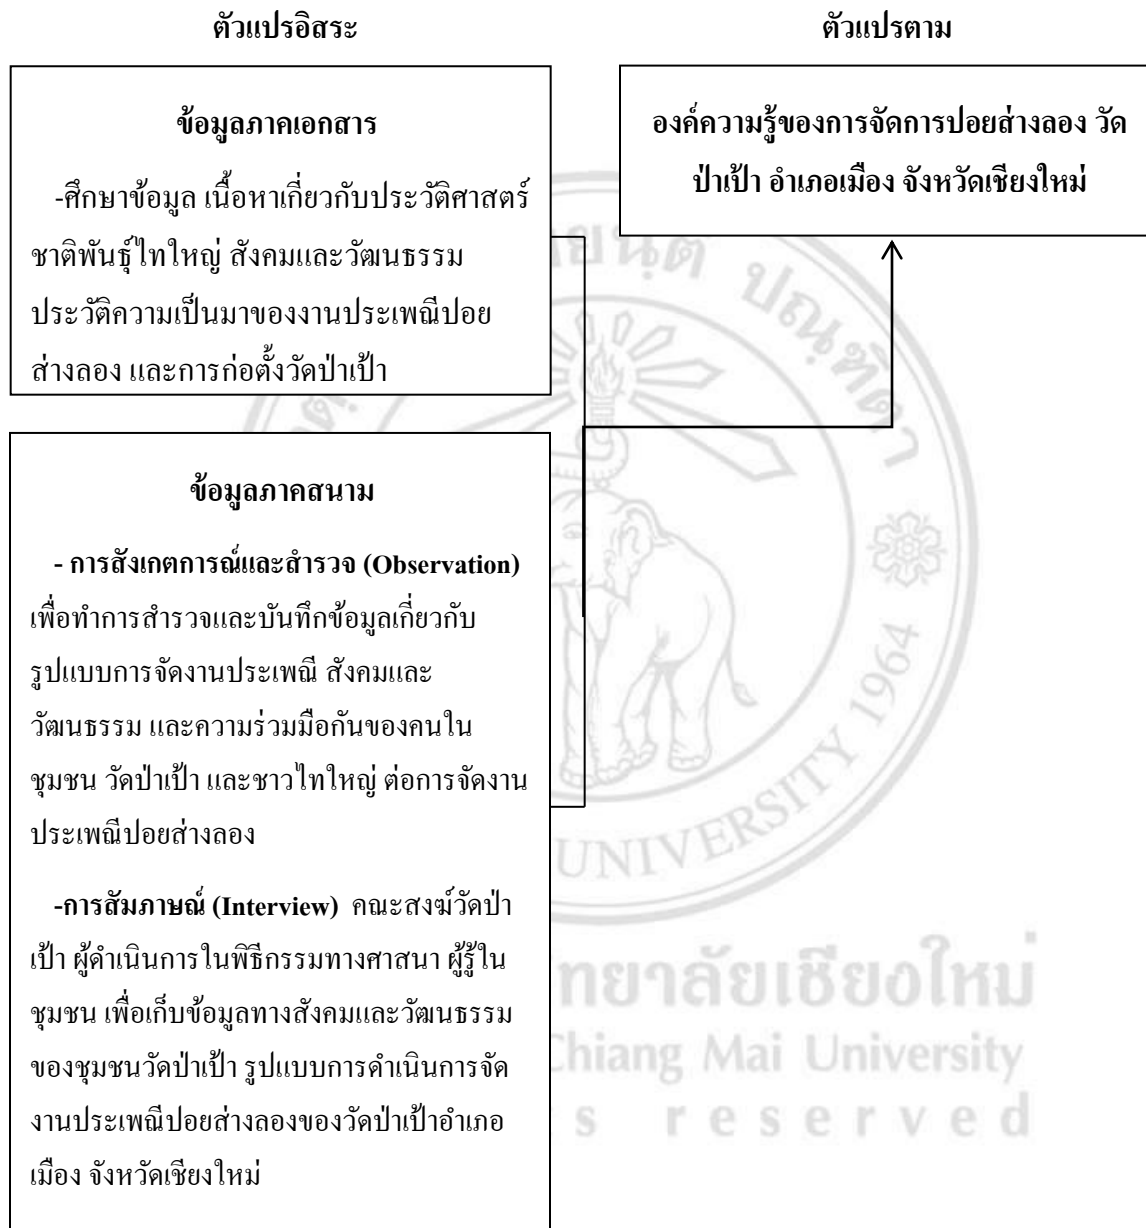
ตัวแปรอิสระ

ตัวแปรตาม

ข้อมูลภาคเอกสาร

-ศึกษาข้อมูล เนื้อหาเกี่ยวกับประวัติศาสตร์ ชาติพันธุ์ไทใหญ่ สังคมและวัฒนธรรม ประวัติความเป็นมาของงานประเพณีปอยส่างลอง และการก่อตั้งวัดป่าเป้า

องค์ความรู้ของการจัดการปอยส่างลอง วัดป่าเป้า อำเภอเมือง จังหวัดเชียงใหม่

ข้อมูลภาคสนาม

- การสังเกตการณ์และสำรวจ (Observation) เพื่อทำการสำรวจและบันทึกข้อมูลเกี่ยวกับรูปแบบการจัดงานประเพณี สังคมและวัฒนธรรม และความร่วมมือกันของคนในชุมชน วัดป่าเป้า และชาวไทใหญ่ ต่อการจัดงานประเพณีปอยส่างลอง

-การสัมภาษณ์ (Interview) คณะสงฆ์วัดป่าเป้า ผู้ดำเนินการในพิธีกรรมทางศาสนา ผู้รู้ในชุมชน เพื่อเก็บข้อมูลทางสังคมและวัฒนธรรมของชุมชนวัดป่าเป้า รูปแบบการดำเนินการจัดงานประเพณีปอยส่างลองของวัดป่าเป้าอำเภอเมือง จังหวัดเชียงใหม่

ทยาลัยเชียงใหม่
Chiang Mai University
s reserved
UNIVERSITY
1964